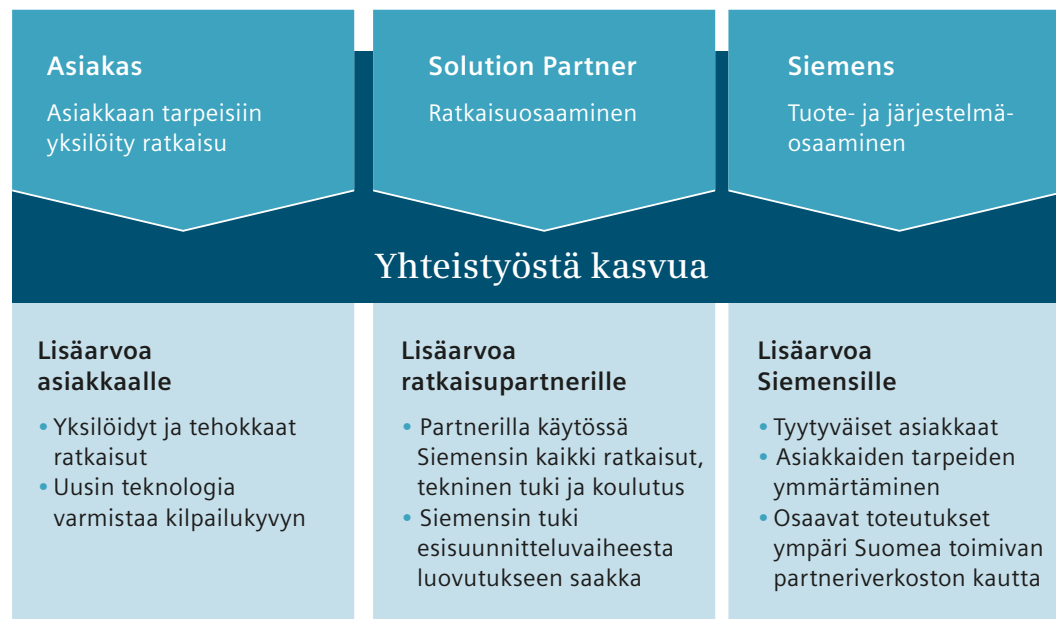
Asiakas

Asiakkaan tarpeisiin yksilöity ratkaisu

Solution Partner

Ratkaisuosaaminen

Siemens

Tuote- ja järjestelmäosaaminen

Yhteistyöstä kasvua

Lisäarvoa asiakkaalle

• Yksilöidyt ja tehokkaat ratkaisut
• Uusin teknologia varmistaa kilpailukyvyn

Lisäarvoa ratkaisupartnerille

• Partnerilla käytössä Siemensin kaikki ratkaisut, tekninen tuki ja koulutus
• Siemensin tuki esisuunnitteluvaiheesta luovutukseen saakka

Lisäarvoa Siemensille

• Tyytyväiset asiakkaat
• Asiakkaiden tarpeiden ymmärtäminen
• Osaavat toteutukset ympäri Suomea toimivan partneriverkoston kautta